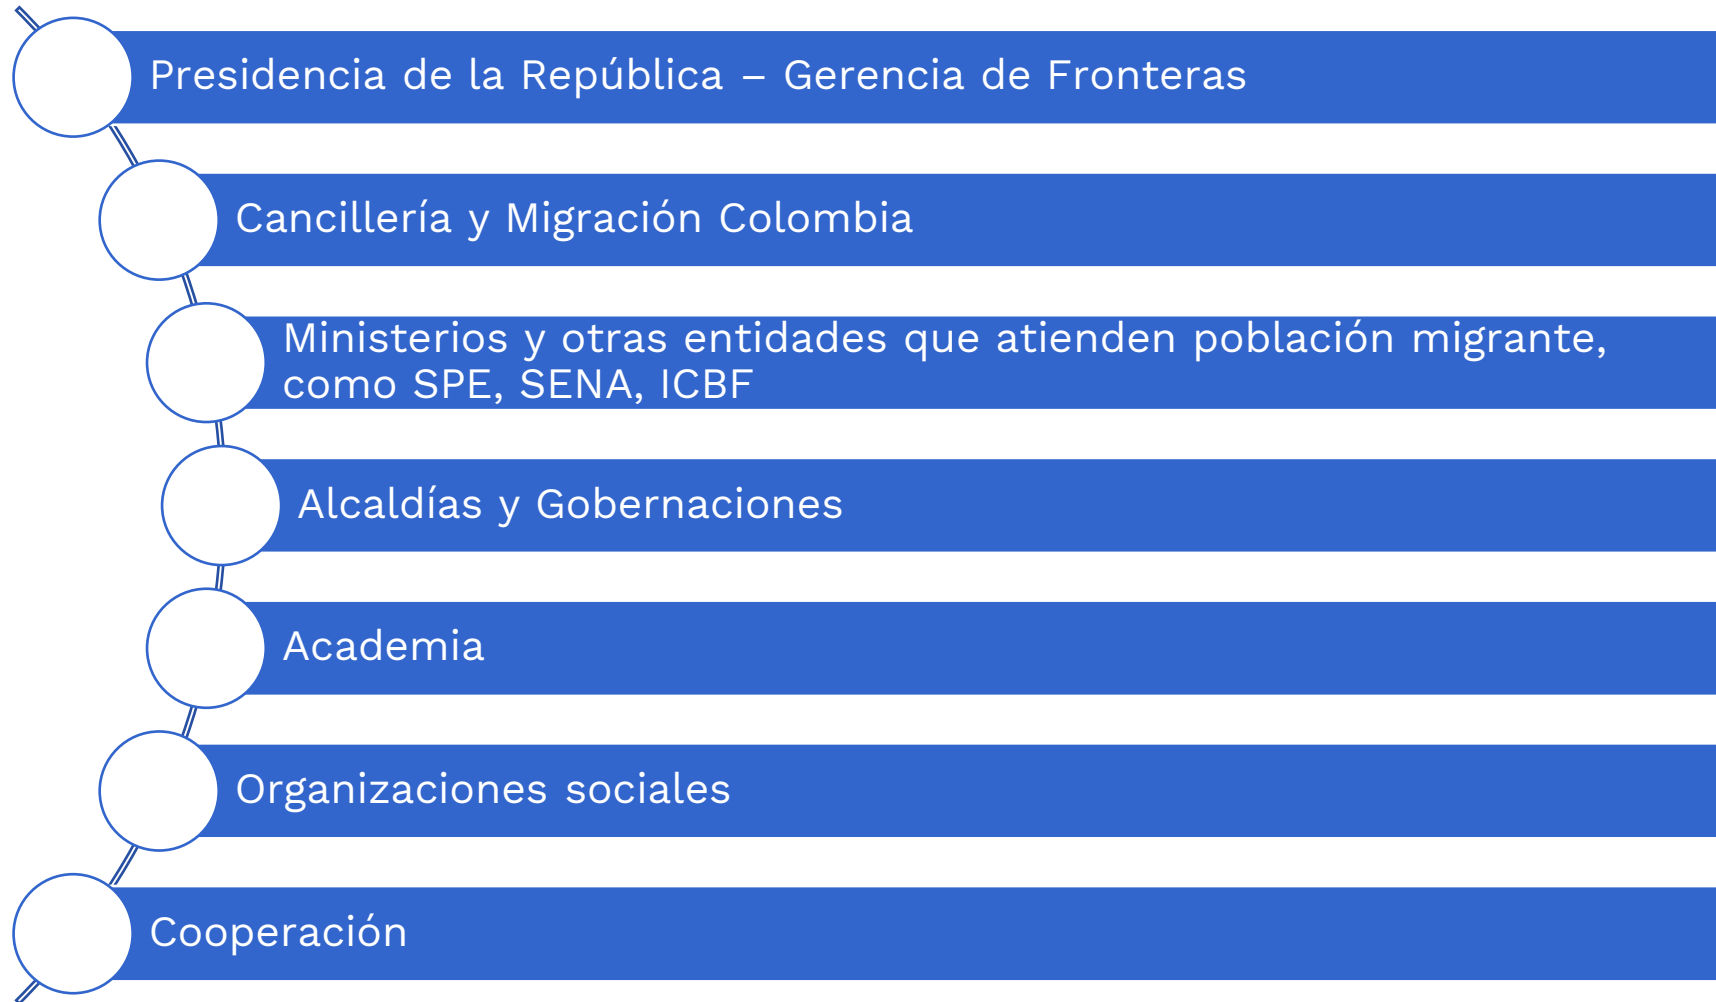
Presidencia de la República – Gerencia de Fronteras

Cancillería y Migración Colombia

Ministerios y otras entidades que atienden población migrante, como SPE, SENA, ICBF

Alcaldías y Gobernaciones

Academia

Organizaciones sociales

Cooperación